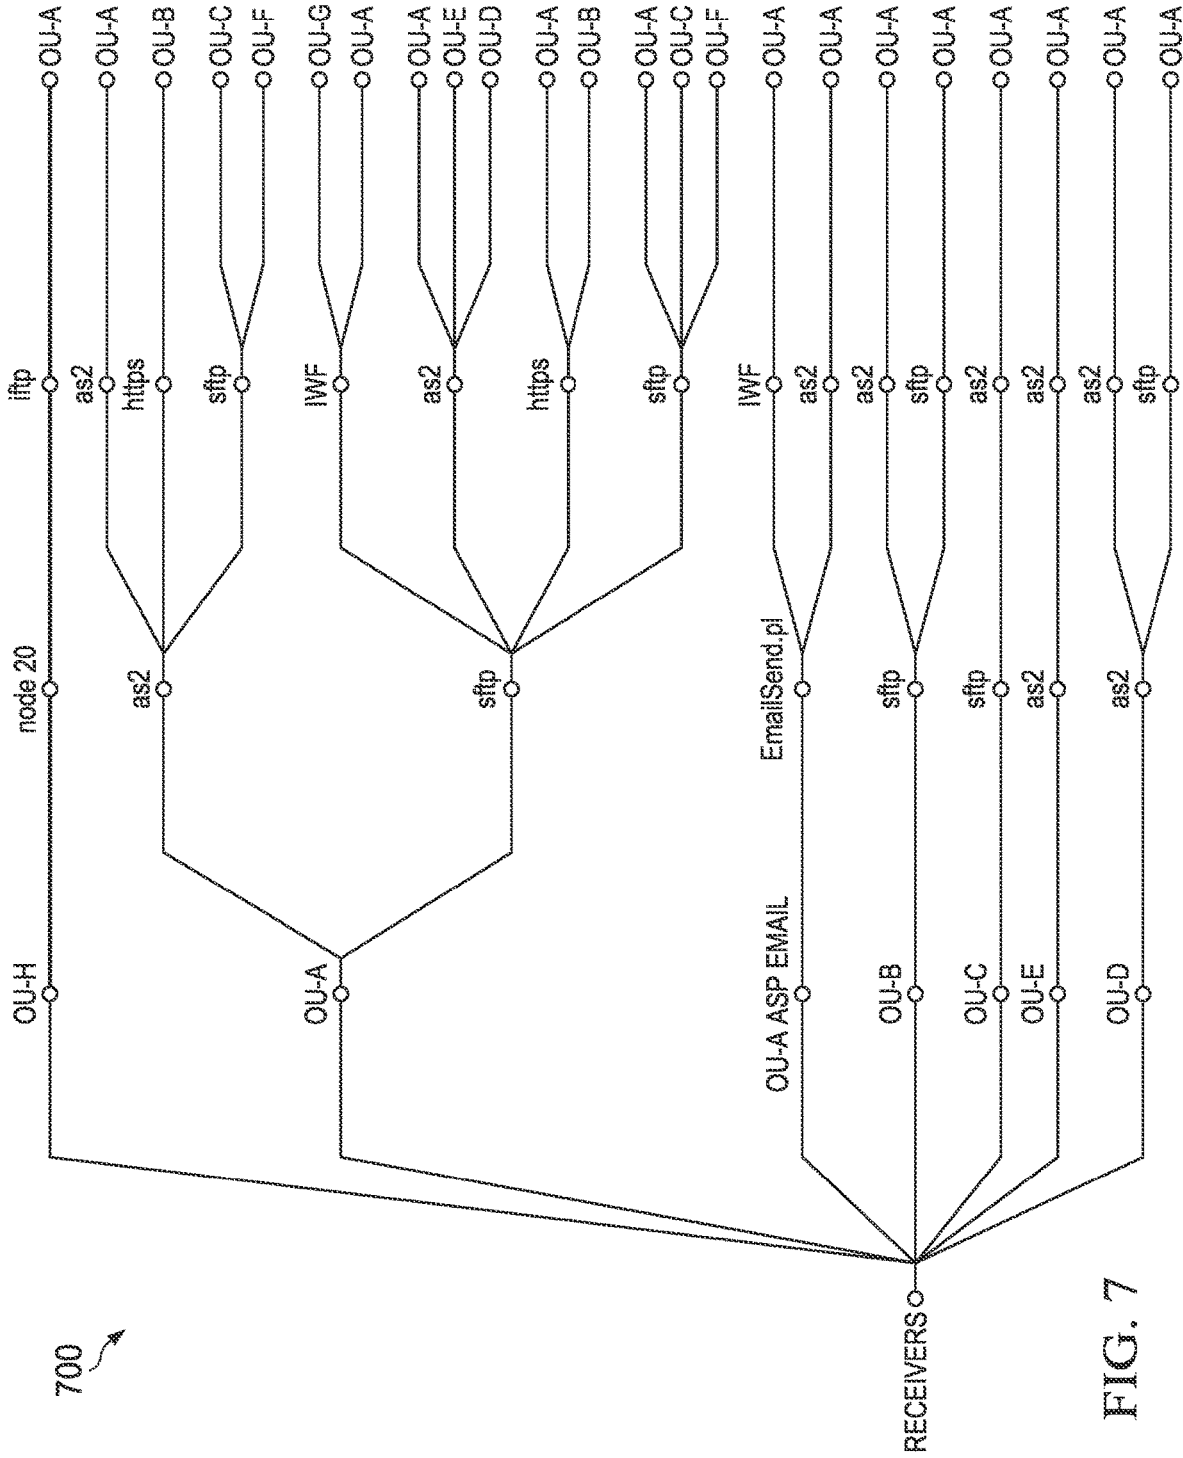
700

RECEIVERS

OU-H
node 20
iftp
OU-A

OU-A
as2
as2
OU-A
https
OU-B
sftp
OU-C
OU-F

sftp
IWF
OU-G
OU-A
as2
OU-A
OU-E
OU-D
https
OU-A
OU-B
sftp
OU-A
OU-C
OU-F

OU-A ASP EMAIL
EmailSend.pl
IWF
OU-A
as2
OU-A

OU-B
sftp
as2
OU-A
sftp
OU-A

OU-C
sftp
as2
OU-A

OU-E
as2
as2
OU-A

OU-D
as2
as2
OU-A
sftp
OU-A

FIG. 7